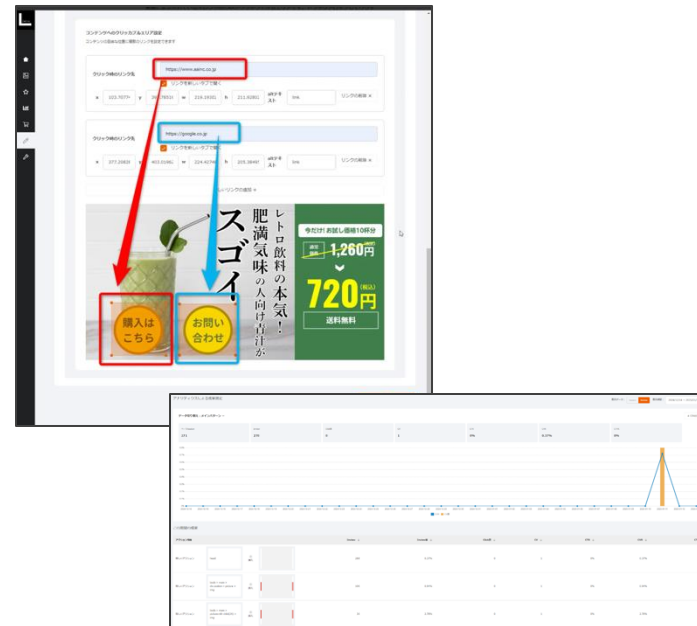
L

コンテンツへのクリッカブルエリア設定
コンテンツの任意の位置に複数のリンクを設定できます

クリック時のリンク先
https://www.aainc.co.jp
リンクを新しいタブで開く
x 103.70779 y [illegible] w 219.19191 h 211.92851 altテキスト link リンクの削除 ×

クリック時のリンク先
https://google.co.jp
リンクを新しいタブで開く
x 377.20835 y 403.01961 w 224.42796 h 205.38497 altテキスト link リンクの削除 ×

+ リンクの追加 ×

スゴイ、
肥満気味の人向け青汁が
レトロ飲料の本気！
購入はこちら
お問い合わせ
今だけ！お試し価格10杯分
通常価格 1,260円
720円(税込)
送料無料

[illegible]
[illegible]
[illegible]
171 170 0 1 0% 0.27% 0%
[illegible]
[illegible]